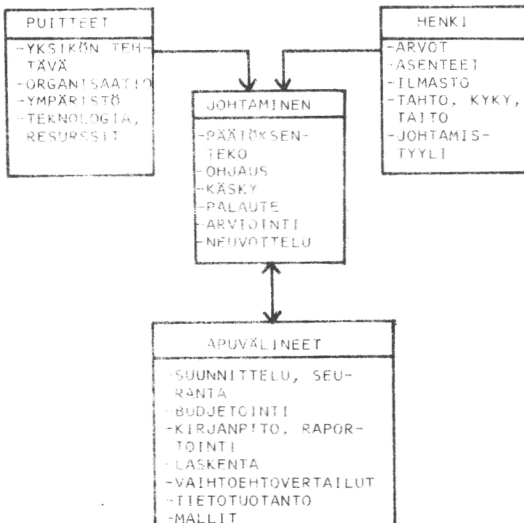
PUITTEET

-YKSIKÖN TEHTÄVÄ
-ORGANISAATIO
-YMPÄRISTÖ
-TEKNOLOGIA, RESURSSIT

HENKI

-ARVOT
-ASENTEET
-ILMASTO
-TAHTO, KYKY, TAITO
-JOHTAMISTYYLI

JOHTAMINEN

-PÄÄTÖKSENTEKO
-OHJAUS
-KÄSKY
-PALAUTE
-ARVIOINTI
-NEUVOTTELU

APUVÄLINEET

-SUUNNITTELU, SEURANTA
-BUDJETOINTI
-KIRJANPITO, RAPORTOINTI
-LASKENTA
-VAIHTOEHTOVERTAILUT
-TIETOTUOTANTO
-MALLIT